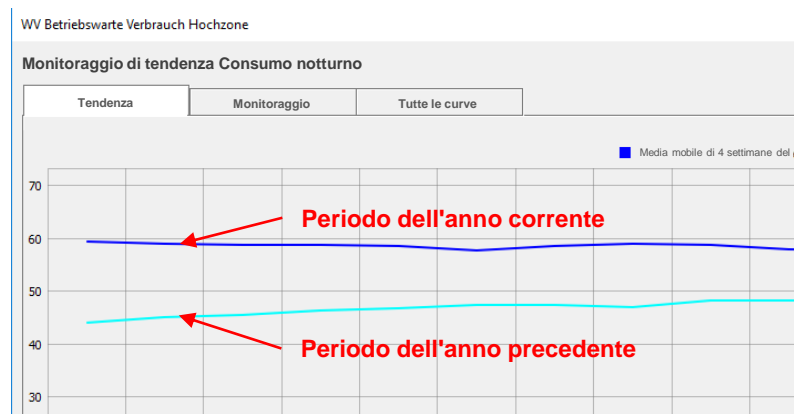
WV Betriebswarte Verbrauch Hochzone

Monitoraggio di tendenza Consumo notturno

Tendenza
Monitoraggio
Tutte le curve

Media mobile di 4 settimane del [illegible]

70
60
50
40
30

Periodo dell'anno corrente

Periodo dell'anno precedente